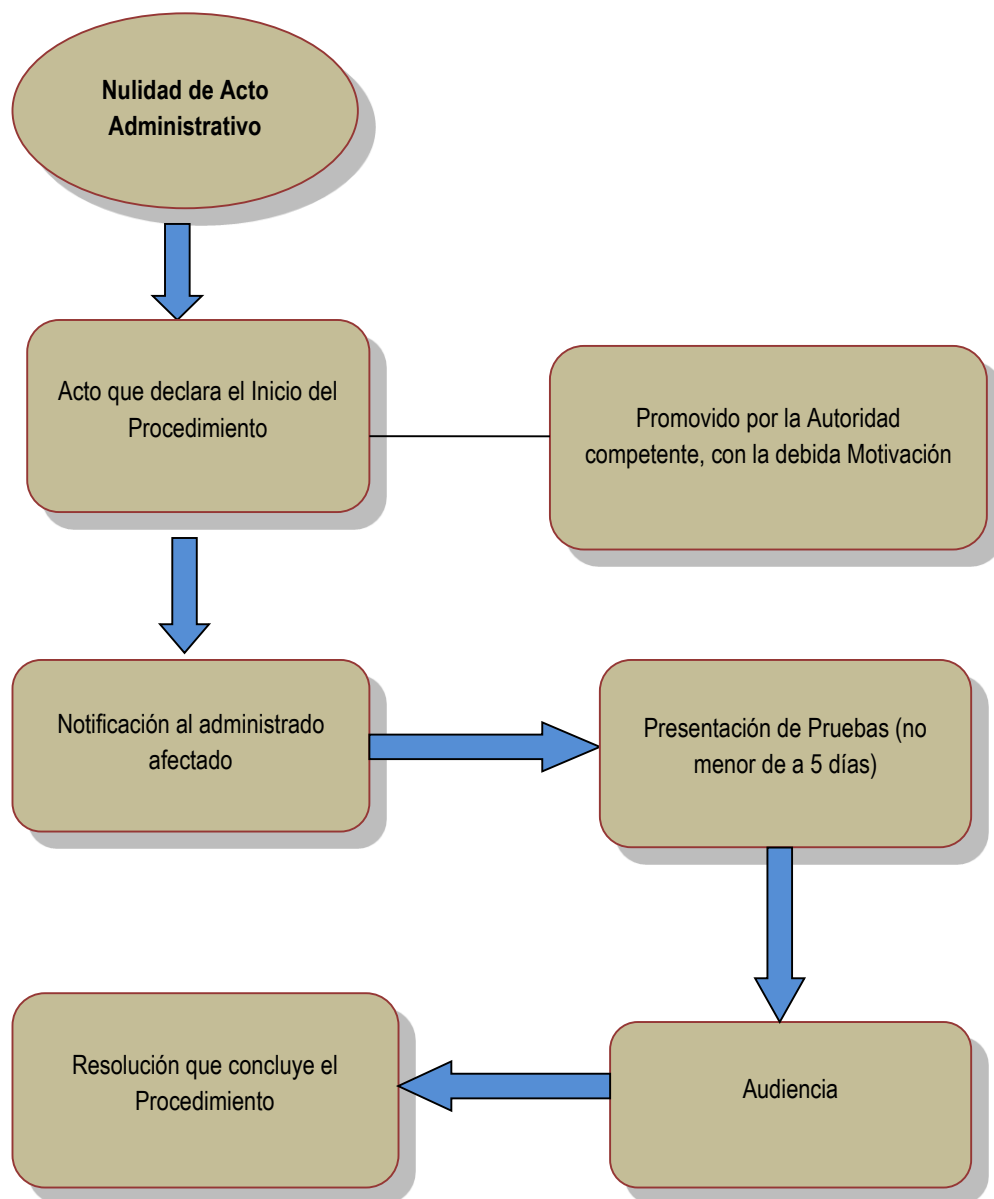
Nulidad de Acto Administrativo

Acto que declara el Inicio del Procedimiento

Promovido por la Autoridad competente, con la debida Motivación

Notificación al administrado afectado

Presentación de Pruebas (no menor de a 5 días)

Audiencia

Resolución que concluye el Procedimiento